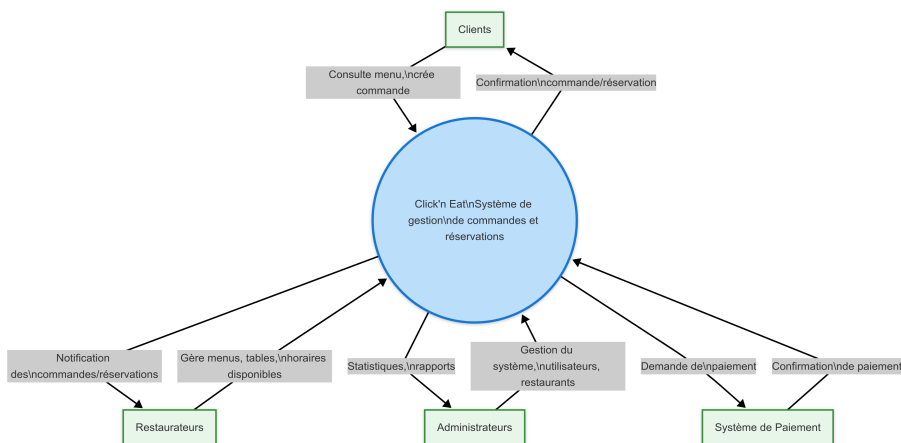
Clients

Consulte menu,\ncrée commande

Confirmation\ncommande/réservation

Click'n Eat\nSystème de gestion\nde commandes et réservations

Notification des\ncommandes/réservations

Gère menus, tables,\nhoraires disponibles

Statistiques,\nrapports

Gestion du système,\nutilisateurs, restaurants

Demande de\npaiement

Confirmation\nde paiement

Restaurateurs

Administrateurs

Système de Paiement